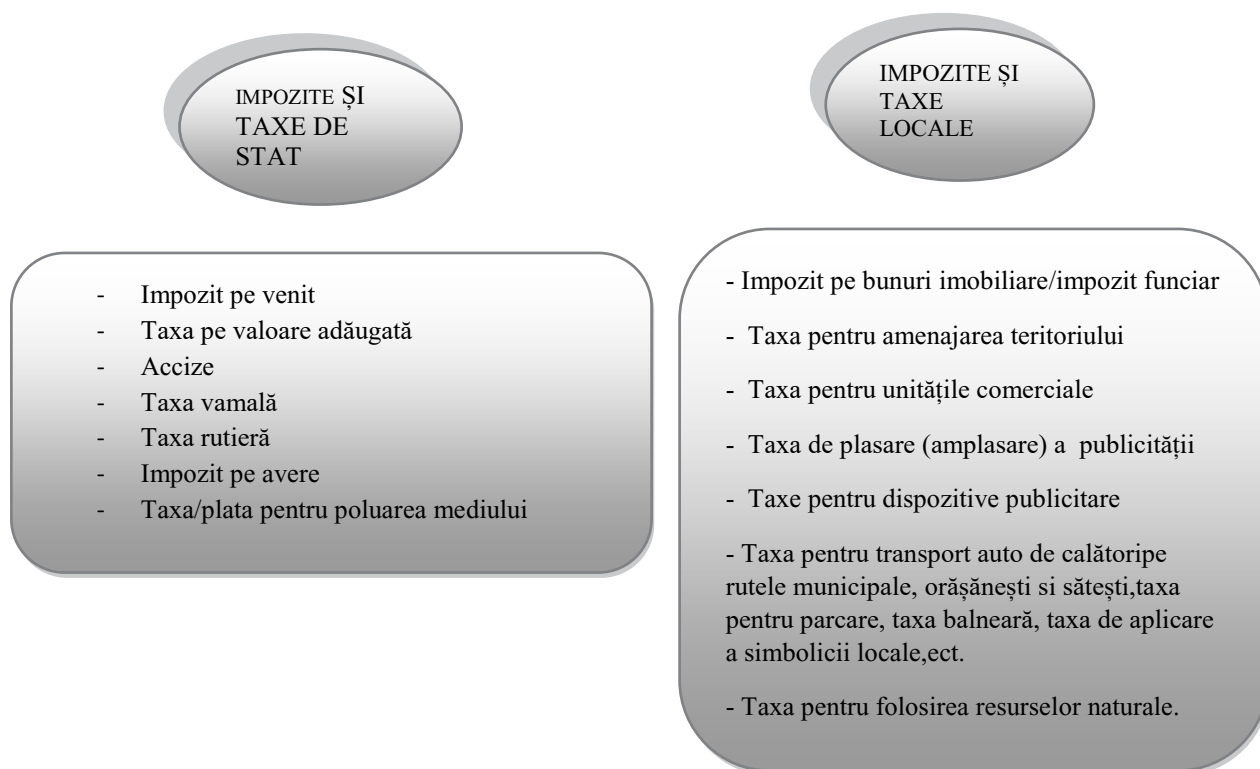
IMPOZITE ȘI TAXE DE STAT

- Impozit pe venit
- Taxa pe valoare adăugată
- Accize
- Taxa vamală
- Taxa rutieră
- Impozit pe avere
- Taxa/plata pentru poluarea mediului

IMPOZITE ȘI TAXE LOCALE

- Impozit pe bunuri imobiliare/impozit funciar

- Taxa pentru amenajarea teritoriului

- Taxa pentru unitățile comerciale

- Taxa de plasare (amplasare) a publicității

- Taxe pentru dispozitive publicitare

- Taxa pentru transport auto de calătoripe rutele municipale, orășănești si sătești,taxa pentru parcare, taxa balneară, taxa de aplicare a simbolicii locale,ect.

- Taxa pentru folosirea resurselor naturale.